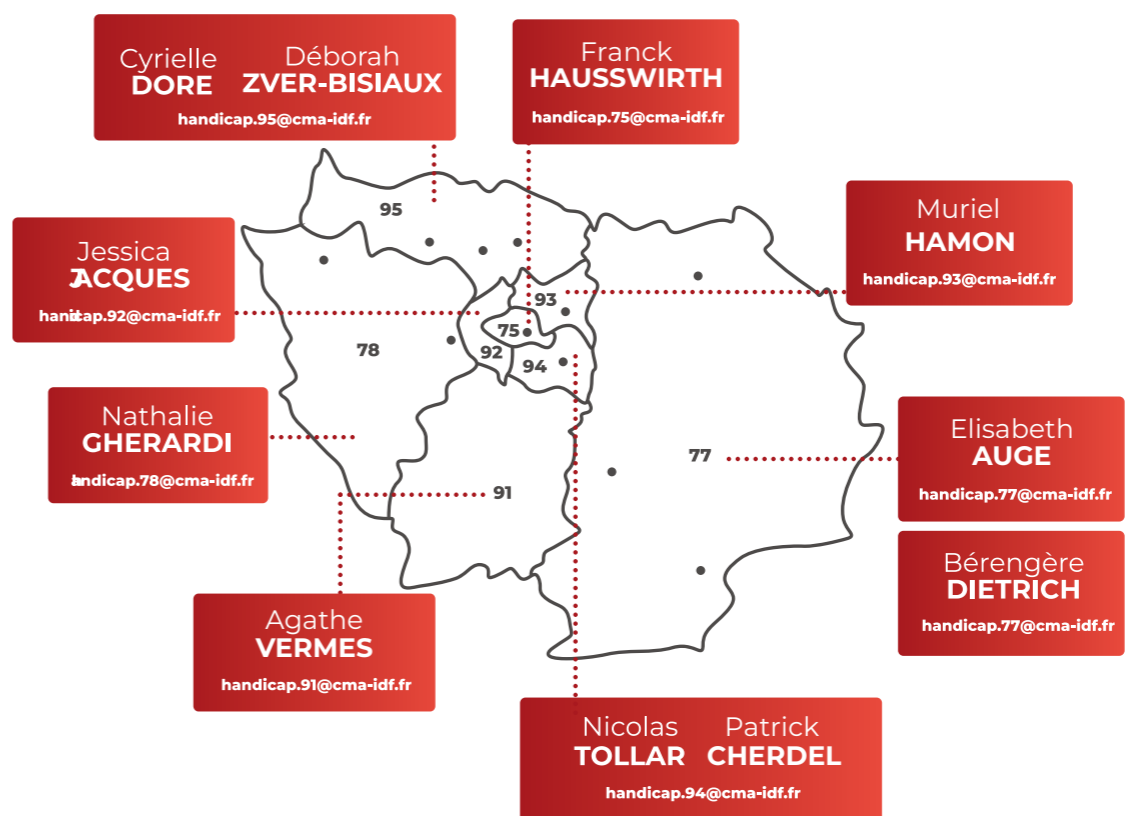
Cyrielle DORE

Déborah ZVER-BISIAUX

handicap.95@cma-idf.fr

Franck HAUSSWIRTH

handicap.75@cma-idf.fr

Jessica JACQUES

handicap.92@cma-idf.fr

Muriel HAMON

handicap.93@cma-idf.fr

95

93

75

92

94

78

77

91

Nathalie GHERARDI

handicap.78@cma-idf.fr

Elisabeth AUGE

handicap.77@cma-idf.fr

Bérengère DIETRICH

handicap.77@cma-idf.fr

Agathe VERMES

handicap.91@cma-idf.fr

Nicolas TOLLAR

Patrick CHERDEL

handicap.94@cma-idf.fr